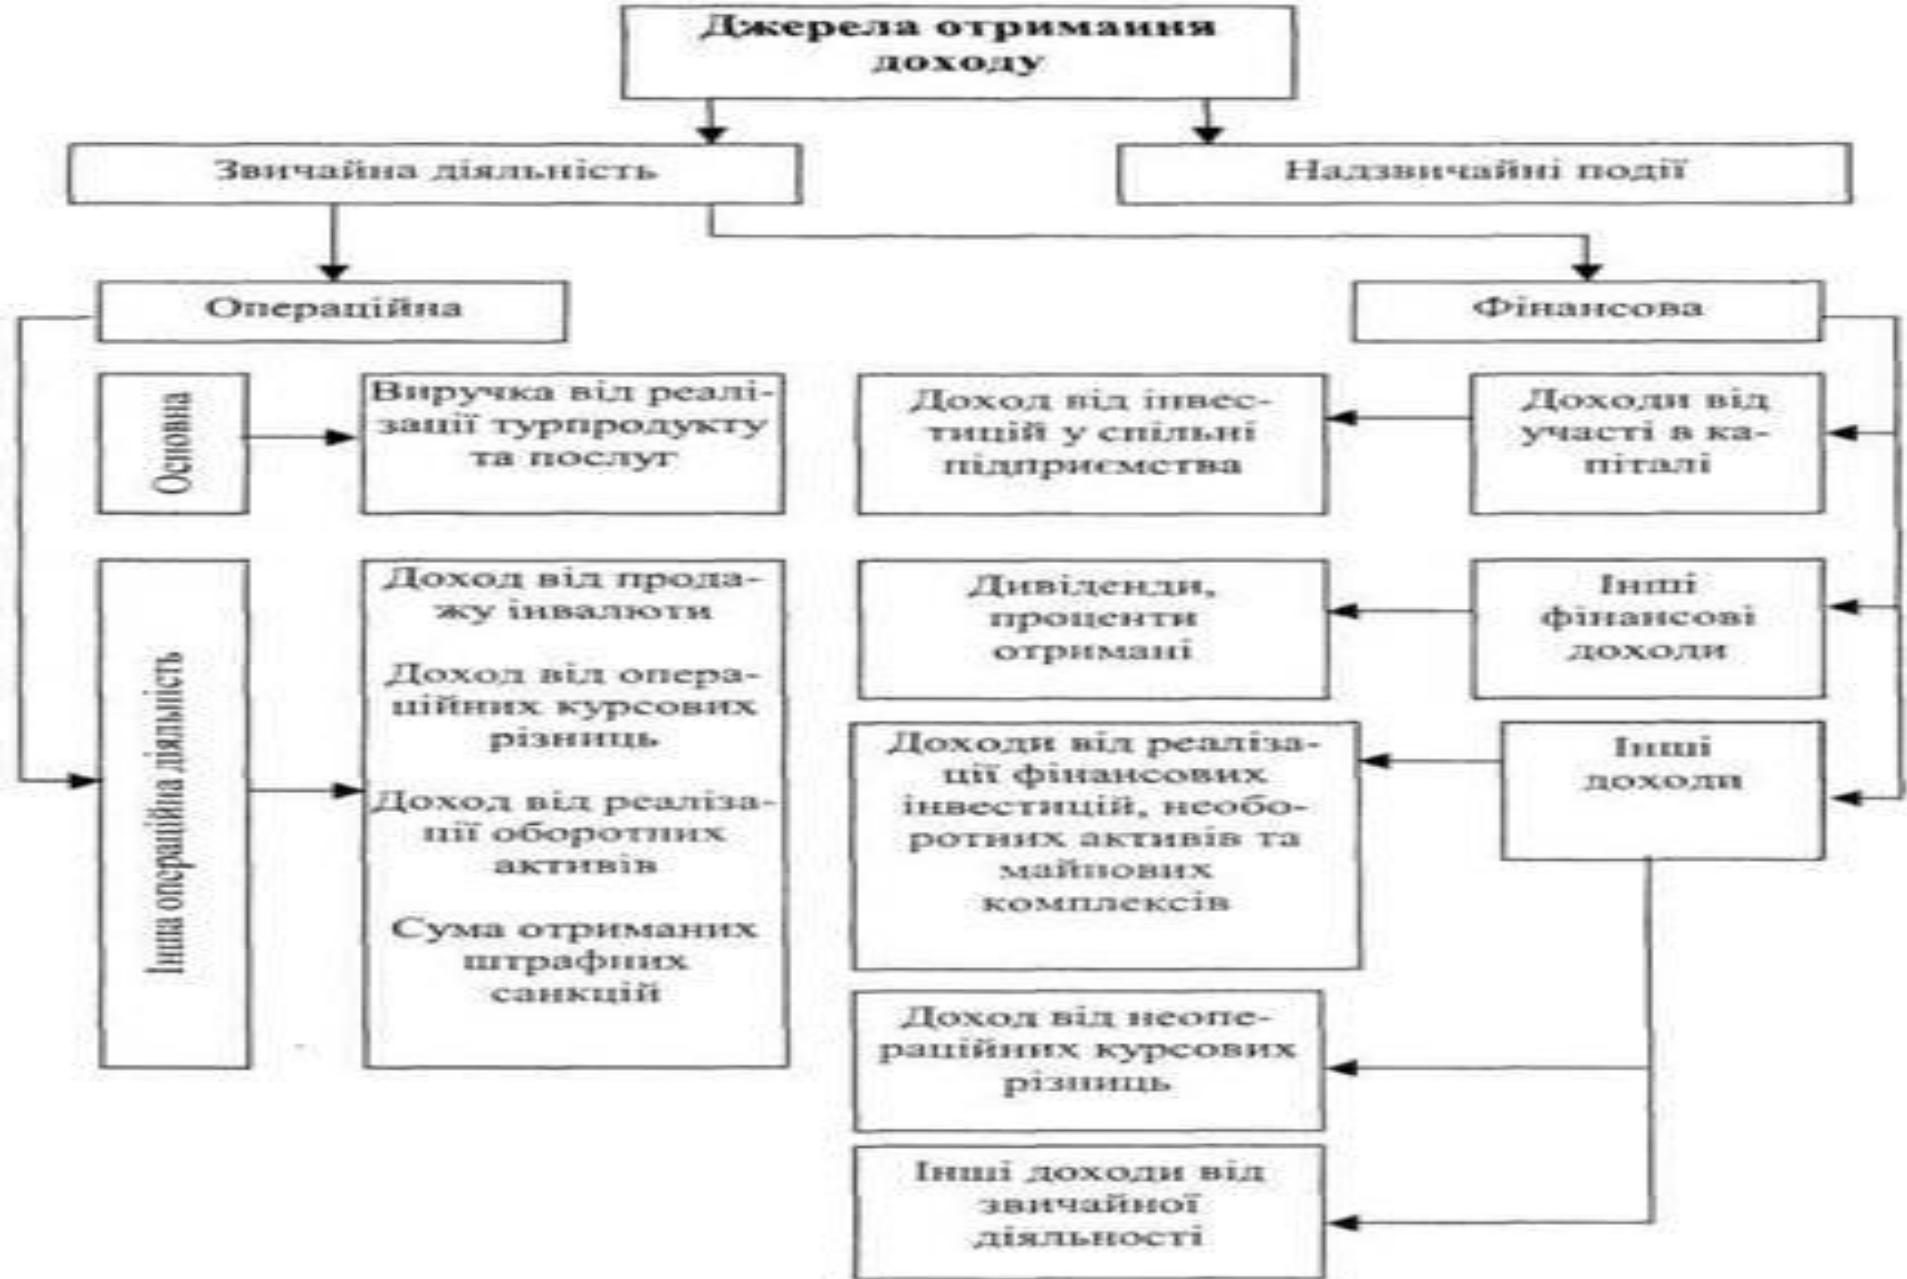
Джерела отримання доходу

Звичайна діяльність

Надзвичайні події

Операційна

Фінансова

Основна

Виручка від реалізації турпродукту та послуг

Інша операційна діяльність

Доход від продажу інвалюти

Доход від операційних курсових різниць

Доход від реалізації оборотних активів

Сума отриманих штрафних санкцій

Доходи від участі в капіталі

Доход від інвестицій у спільні підприємства

Інші фінансові доходи

Дивіденди, проценти отримані

Інші доходи

Доходи від реалізації фінансових інвестицій, необоротних активів та майнових комплексів

Доход від неопераційних курсових різниць

Інші доходи від звичайної діяльності